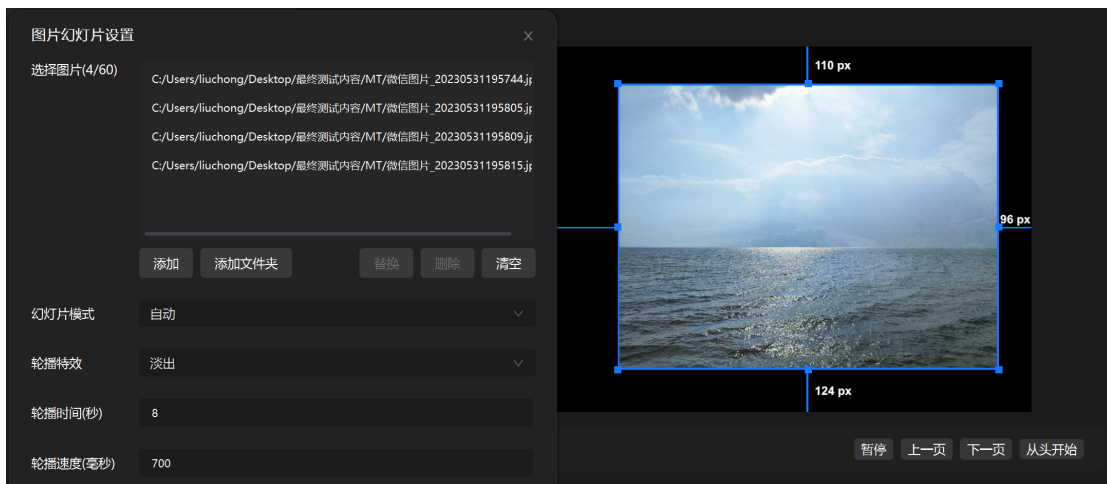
图片幻灯片设置

×

选择图片(4/60)

C:/Users/liuchong/Desktop/最终测试内容/MT/微信图片_20230531195744.jp

C:/Users/liuchong/Desktop/最终测试内容/MT/微信图片_20230531195805.jp

C:/Users/liuchong/Desktop/最终测试内容/MT/微信图片_20230531195809.jp

C:/Users/liuchong/Desktop/最终测试内容/MT/微信图片_20230531195815.jp

添加 添加文件夹 替换 删除 清空

幻灯片模式 自动

轮播特效 淡出

轮播时间(秒) 8

轮播速度(毫秒) 700

110 px

96 px

124 px

暂停 上一页 下一页 从头开始